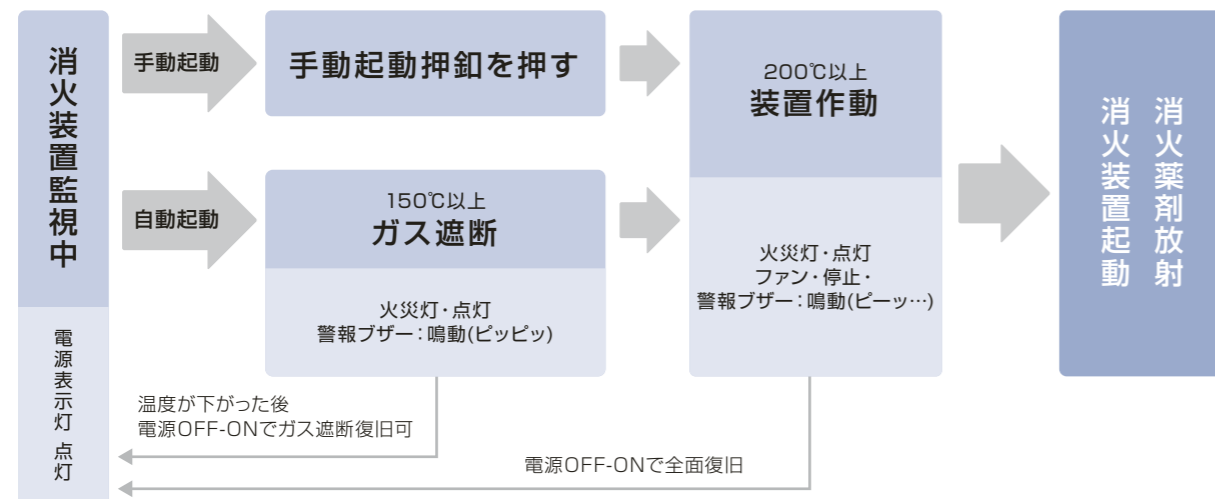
消火装置監視中

電源表示灯 点灯

手動起動

手動起動押釦を押す

自動起動

150℃以上
ガス遮断

火災灯・点灯
警報ブザー：鳴動(ピッピッ)

200℃以上
装置作動

火災灯・点灯
ファン・停止・
警報ブザー：鳴動(ピーッ…)

消火装置起動

消火薬剤放射

温度が下がった後
電源OFF-ONでガス遮断復旧可

電源OFF-ONで全面復旧